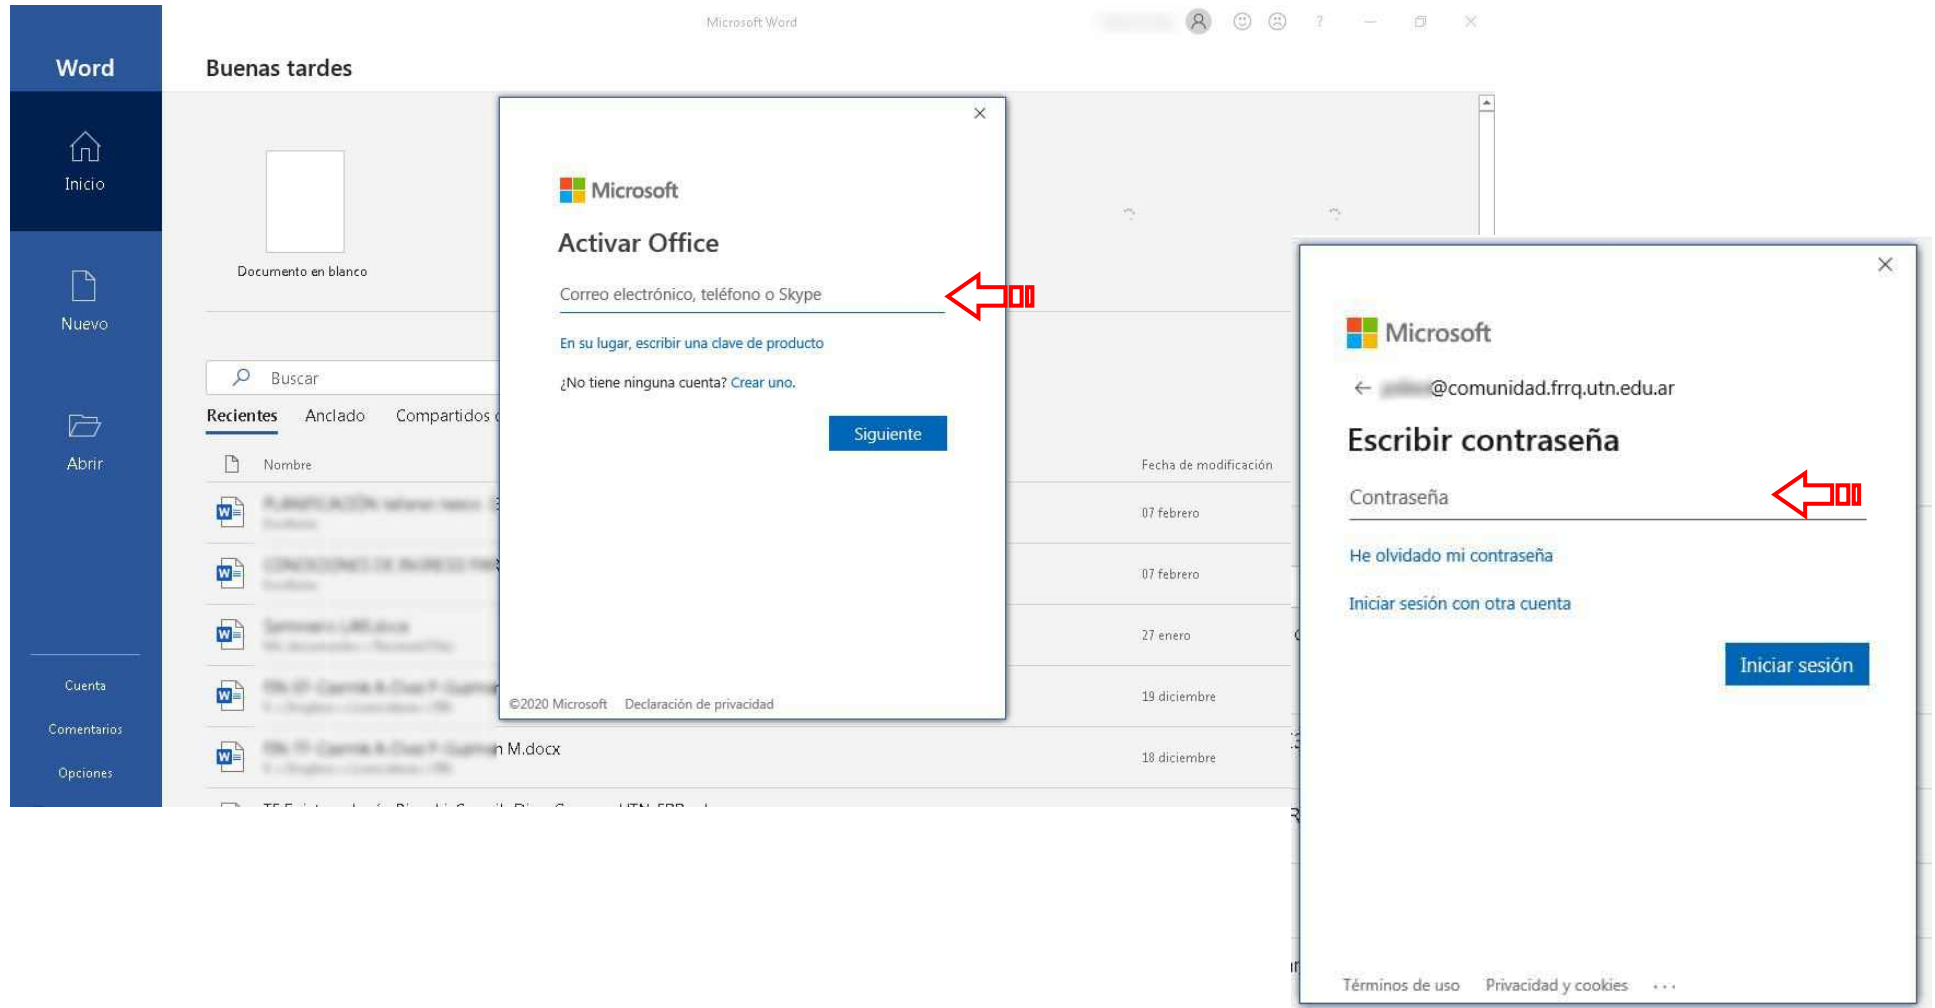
Microsoft Word

Word

Buenas tardes

Inicio

Nuevo

Abrir

Cuenta

Comentarios

Opciones

Documento en blanco

Buscar

Recientes Anclado Compartidos

Nombre

Fecha de modificación

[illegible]

07 febrero

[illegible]

07 febrero

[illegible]

27 enero

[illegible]

19 diciembre

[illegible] M.docx

18 diciembre

Microsoft

Activar Office

Correo electrónico, teléfono o Skype

En su lugar, escribir una clave de producto

¿No tiene ninguna cuenta? Crear uno.

Siguiente

©2020 Microsoft Declaración de privacidad

Microsoft

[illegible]@comunidad.frrq.utn.edu.ar

Escribir contraseña

Contraseña

He olvidado mi contraseña

Iniciar sesión con otra cuenta

Iniciar sesión

Términos de uso Privacidad y cookies ...